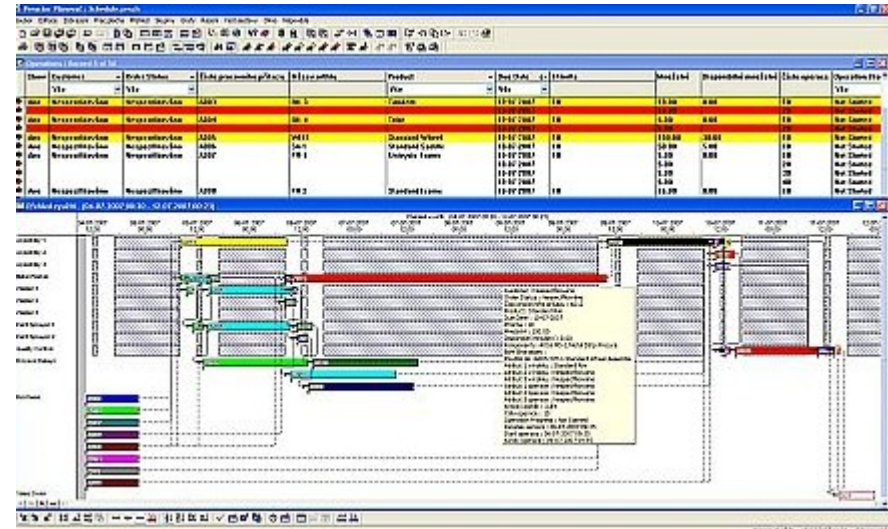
Preactor Planner - [Schedule.prsch]

Soubor Editace Zobrazení Plánování Přehled Sestavy Okno Nápověda

Operations | Record 1 of 14

| Stav | Zákazník | Stav zakázky | Číslo pracovního příkazu | Název pokynu | Produkt | Datum | Priorita | Množství | Dispozice | Číslo operace | Operace |
|---|---|---|---|---|---|---|---|---|---|---|---|
| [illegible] | Nespecifikován | Nespecifikován | A001 | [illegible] | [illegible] | 10.07.2007 | 10 | 15.00 | 0.00 | 10 | Not Started |
| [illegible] | Nespecifikován | Nespecifikován | A004 | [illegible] | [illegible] | 10.07.2007 | 10 | 5.00 | 0.00 | 10 | Not Started |
| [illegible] | Nespecifikován | Nespecifikován | A005 | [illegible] | Standard Wheel | 10.07.2007 | 10 | 110.00 | 30.00 | 10 | Not Started |
| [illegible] | Nespecifikován | Nespecifikován | A006 | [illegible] | Standard Spindle | 10.07.2007 | 10 | 5.00 | 5.00 | 10 | Not Started |
| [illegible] | Nespecifikován | Nespecifikován | A007 | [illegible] | Unicycle Frame | 10.07.2007 | 10 | 5.00 | 0.00 | 10 | Not Started |
| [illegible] | Nespecifikován | Nespecifikován | A008 | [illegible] | Standard Frame | 10.07.2007 | 10 | 11.00 | 0.00 | 10 | Not Started |

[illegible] (04.07.2007 00:30 - 12.07.2007 00:21)

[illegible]